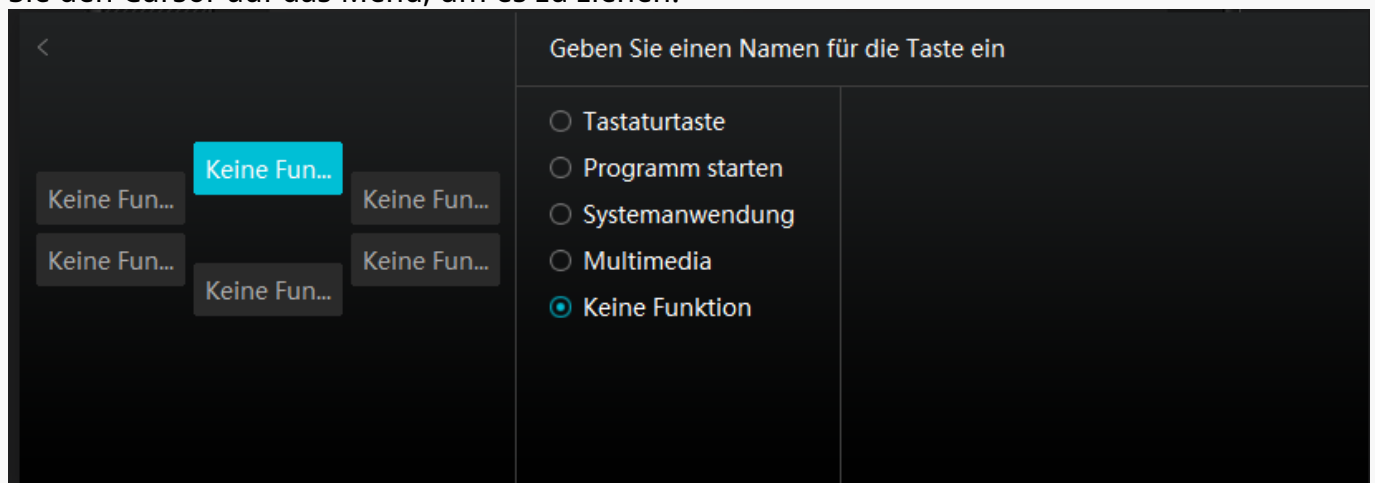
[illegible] den Cursor auf das Menü, um es zu ziehen.

<

Geben Sie einen Namen für die Taste ein

Keine Fun...

Keine Fun...

Keine Fun...

Keine Fun...

Keine Fun...

Keine Fun...

Tastaturtaste

Programm starten

Systemanwendung

Multimedia

Keine Funktion